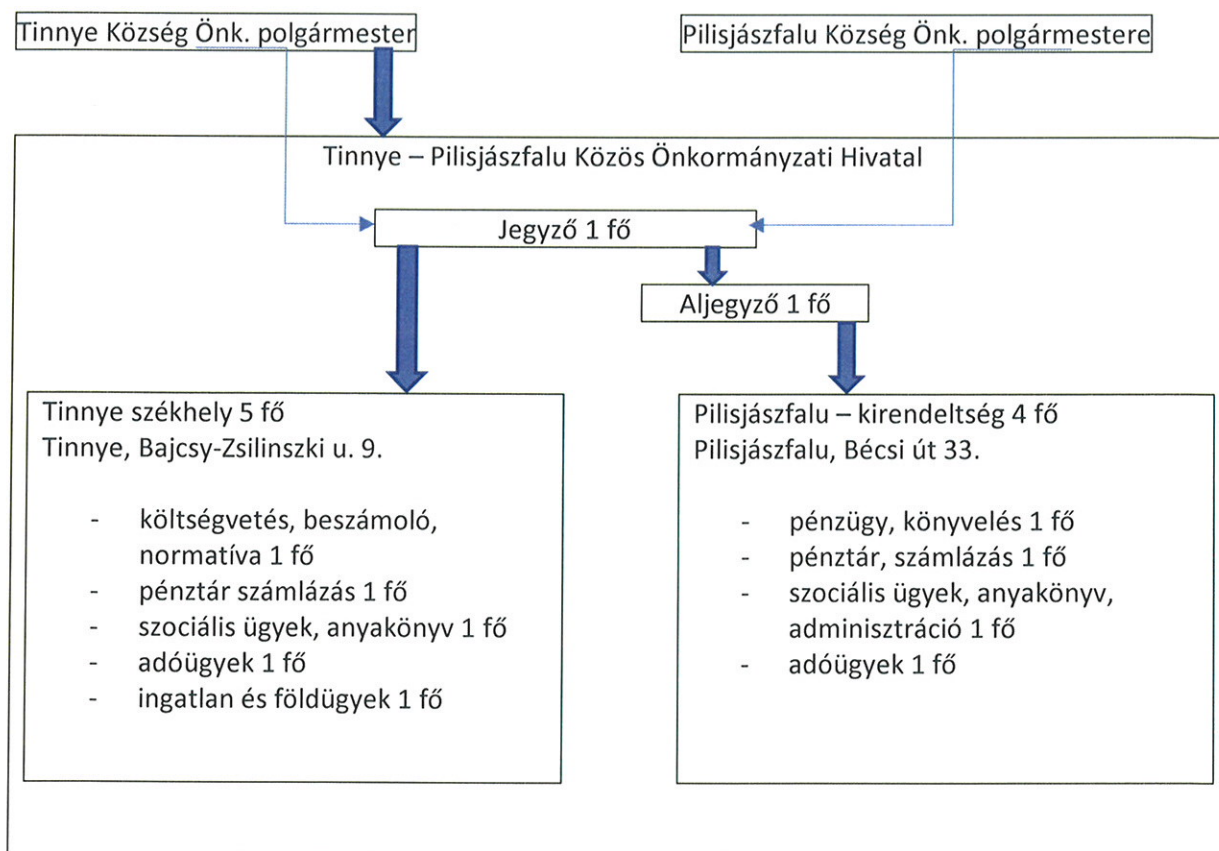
Tinnye Község Önk. polgármester

Pilisjászfalu Község Önk. polgármestere

Tinnye – Pilisjászfalu Közös Önkormányzati Hivatal

Jegyző 1 fő

Aljegyző 1 fő

Tinnye székhely 5 fő
Tinnye, Bajcsy-Zsilinszki u. 9.

- költségvetés, beszámoló, normatíva 1 fő
- pénztár számlázás 1 fő
- szociális ügyek, anyakönyv 1 fő
- adóügyek 1 fő
- ingatlan és földügyek 1 fő

Pilisjászfalu – kirendeltség 4 fő
Pilisjászfalu, Bécsi út 33.

- pénzügy, könyvelés 1 fő
- pénztár, számlázás 1 fő
- szociális ügyek, anyakönyv, adminisztráció 1 fő
- adóügyek 1 fő